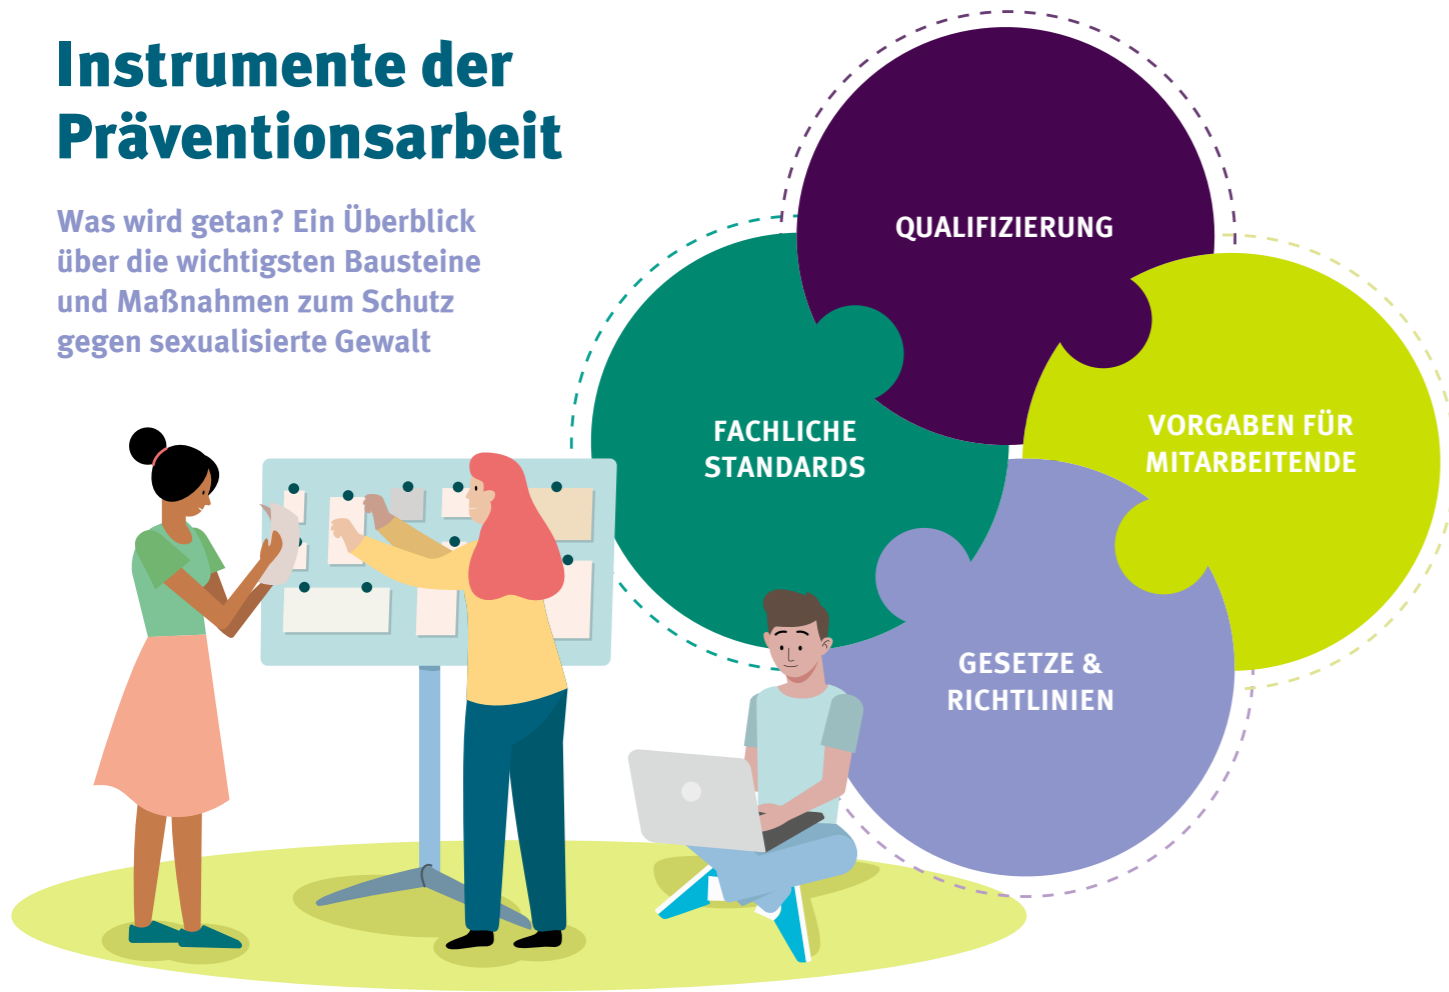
Instrumente der Präventionsarbeit

Was wird getan? Ein Überblick über die wichtigsten Bausteine und Maßnahmen zum Schutz gegen sexualisierte Gewalt

QUALIFIZIERUNG

FACHLICHE STANDARDS

VORGABEN FÜR MITARBEITENDE

GESETZE & RICHTLINIEN